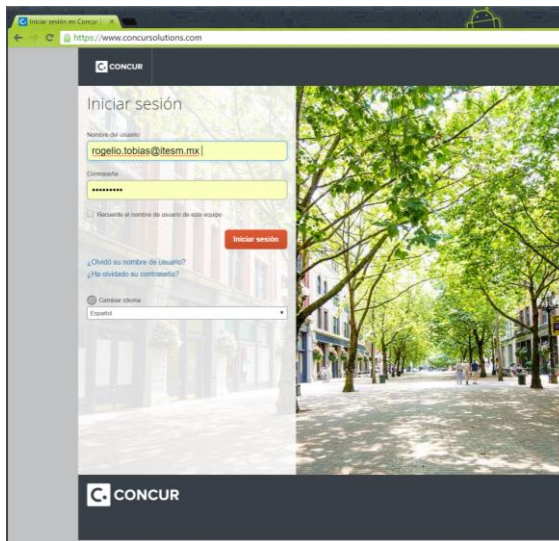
Iniciar sesión en Concur

https://www.concursolutions.com

CONCUR

Iniciar sesión

Nombre del usuario

rogelio.tobias@itesm.mx

Contraseña

••••••••••

Recuerde el nombre de usuario de este equipo

Iniciar sesión

¿Olvidó su nombre de usuario?

¿Ha olvidado su contraseña?

Cambiar idioma

Español

CONCUR